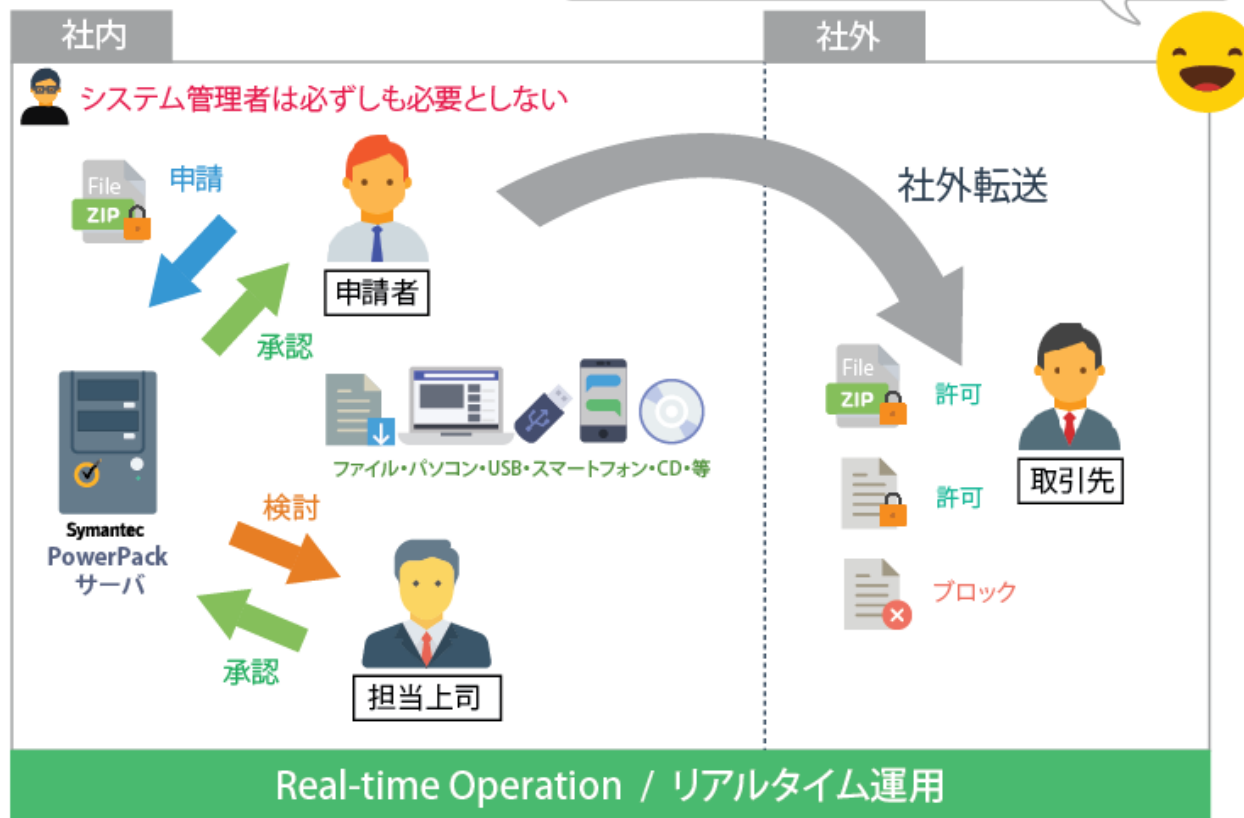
社内

社外

システム管理者は必ずしも必要としない

File
ZIP

申請

申請者

社外転送

承認

ファイル・パソコン・USB・スマートフォン・CD・等

File
ZIP

許可

取引先

許可

ブロック

Symantec
PowerPack
サーバ

検討

担当上司

承認

Real-time Operation / リアルタイム運用